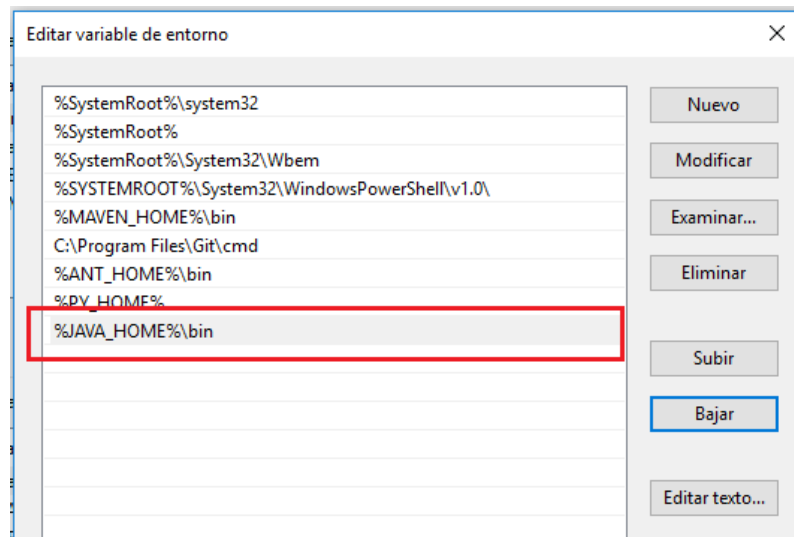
Editar variable de entorno

×

%SystemRoot%\system32
%SystemRoot%
%SystemRoot%\System32\Wbem
%SYSTEMROOT%\System32\WindowsPowerShell\v1.0\
%MAVEN_HOME%\bin
C:\Program Files\Git\cmd
%ANT_HOME%\bin
%PY_HOME%
%JAVA_HOME%\bin

Nuevo
Modificar
Examinar...
Eliminar
Subir
Bajar
Editar texto...